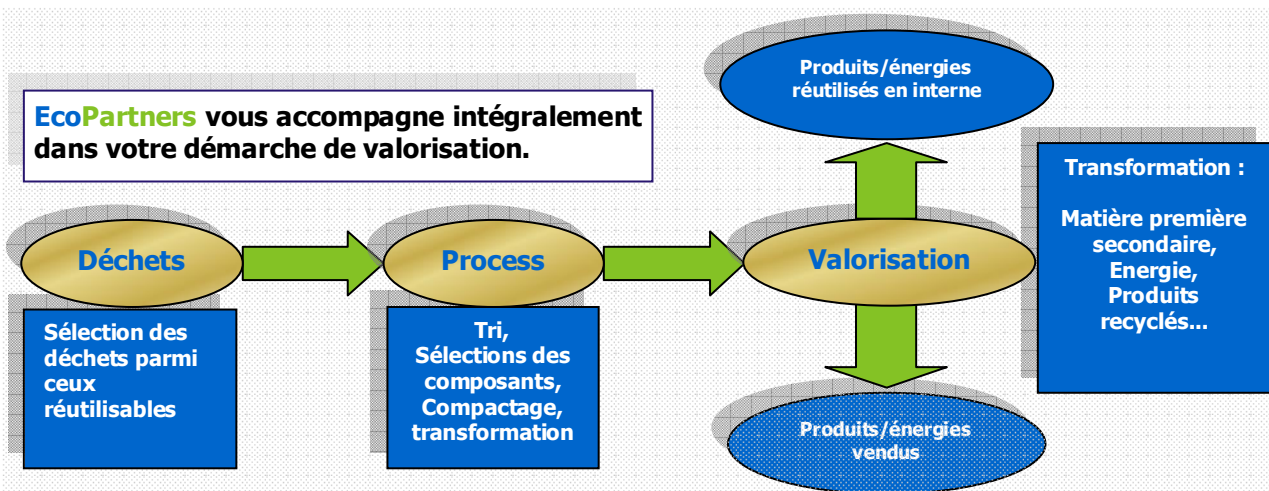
EcoPartners vous accompagne intégralement dans votre démarche de valorisation.

Produits/énergies réutilisés en interne

Déchets

Process

Valorisation

Transformation :

Matière première secondaire, Energie, Produits recyclés...

Sélection des déchets parmi ceux réutilisables

Tri, Sélections des composants, Compactage, transformation

Produits/énergies vendus